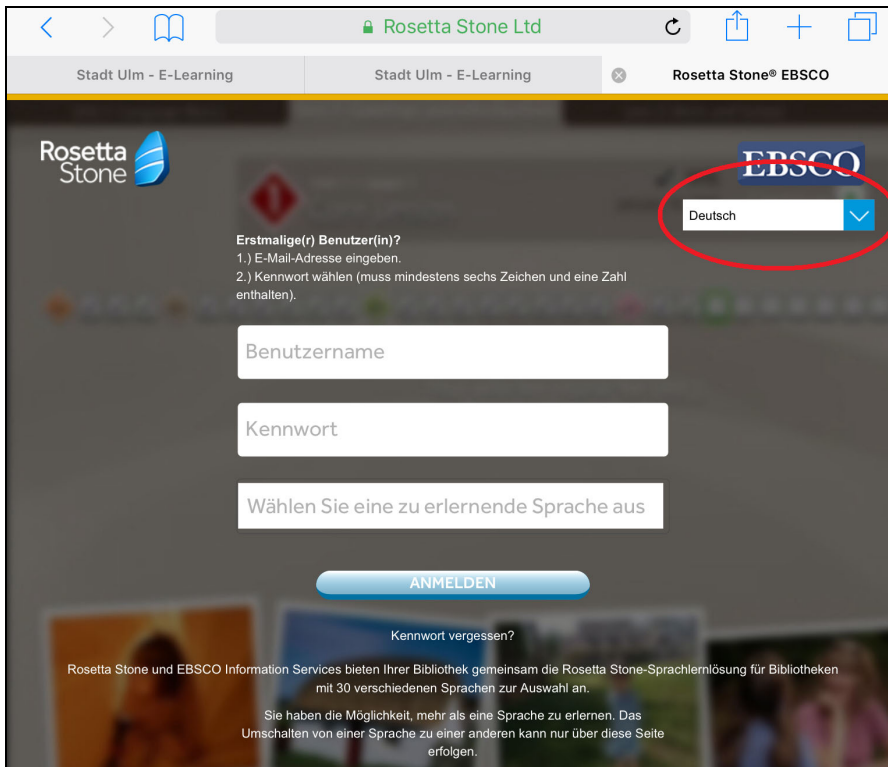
Rosetta Stone Ltd

Stadt Ulm - E-Learning

Stadt Ulm - E-Learning

Rosetta Stone® EBSCO

Rosetta Stone

EBSCO

Deutsch

Erstmalige(r) Benutzer(in)?
1.) E-Mail-Adresse eingeben.
2.) Kennwort wählen (muss mindestens sechs Zeichen und eine Zahl enthalten).

Benutzername

Kennwort

Wählen Sie eine zu erlernende Sprache aus

ANMELDEN

Kennwort vergessen?

Rosetta Stone und EBSCO Information Services bieten Ihrer Bibliothek gemeinsam die Rosetta Stone-Sprachlernlösung für Bibliotheken mit 30 verschiedenen Sprachen zur Auswahl an.

Sie haben die Möglichkeit, mehr als eine Sprache zu erlernen. Das Umschalten von einer Sprache zu einer anderen kann nur über diese Seite erfolgen.